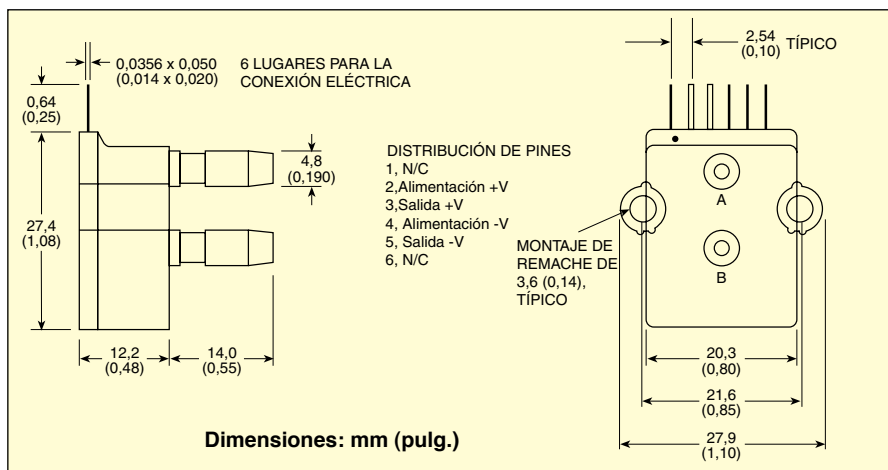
0,0356 x 0,050
(0,014 x 0,020)

6 LUGARES PARA LA CONEXIÓN ELÉCTRICA

0,64
(0,25)

27,4
(1,08)

4,8
(0,190)

12,2
(0,48)

14,0
(0,55)

DISTRIBUCIÓN DE PINES
1, N/C
2,Alimentación +V
3,Salida +V
4, Alimentación -V
5, Salida -V
6, N/C

2,54
(0,10) TÍPICO

A

B

MONTAJE DE REMACHE DE 3,6 (0,14), TÍPICO

20,3
(0,80)

21,6
(0,85)

27,9
(1,10)

Dimensiones: mm (pulg.)